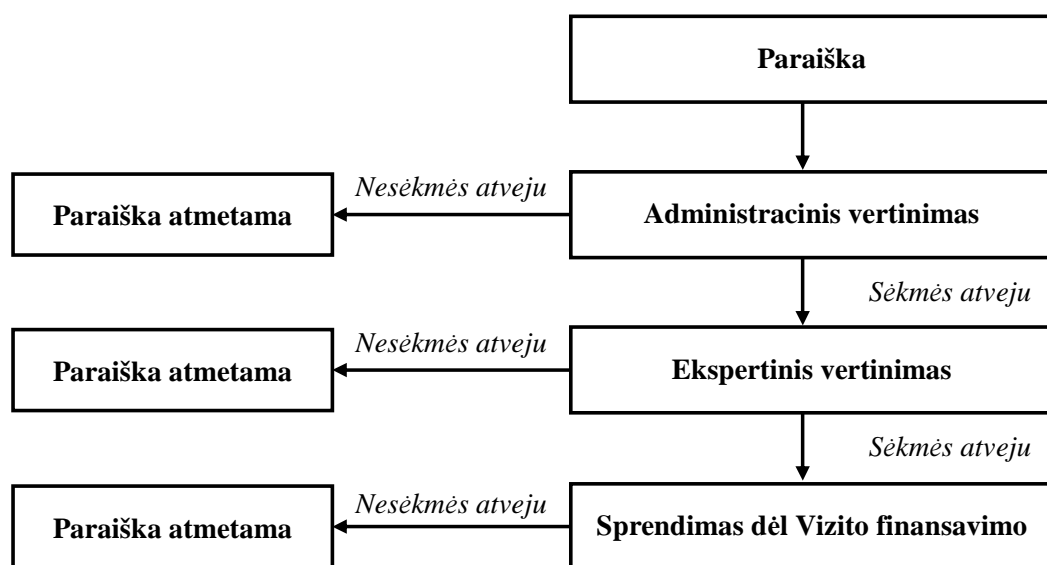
Paraiška

Nesėkmės atveju

Paraiška atmetama

Administracinis vertinimas

Sėkmės atveju

Nesėkmės atveju

Paraiška atmetama

Ekspertinis vertinimas

Sėkmės atveju

Nesėkmės atveju

Paraiška atmetama

Sprendimas dėl Vizito finansavimo